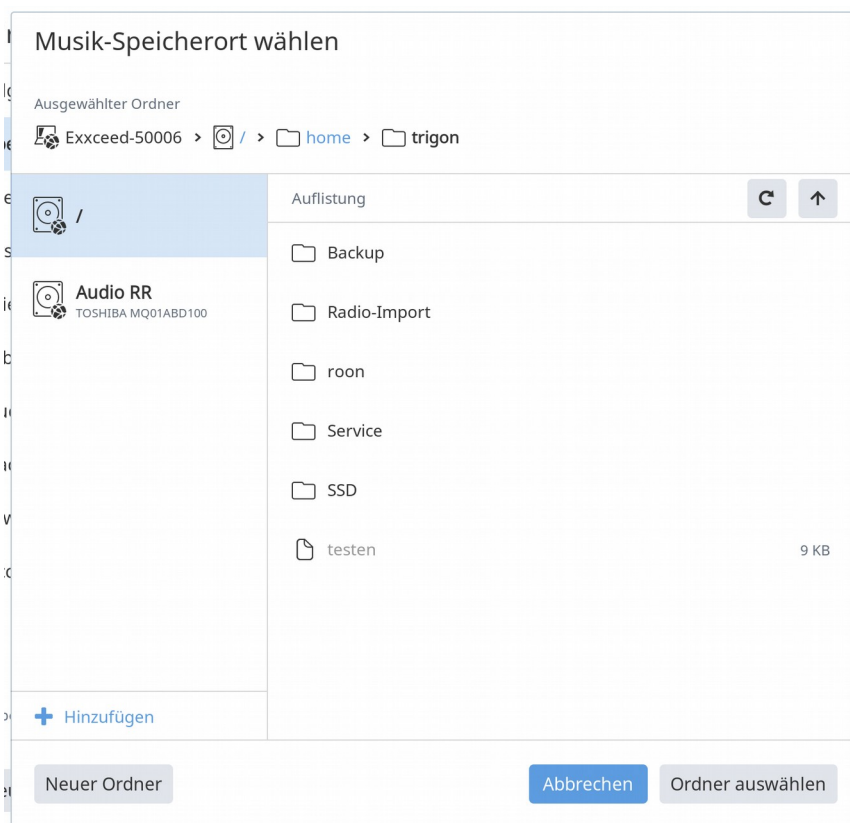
Musik-Speicherort wählen

Ausgewählter Ordner

Exxceed-50006 > / > home > trigon

/

Audio RR
TOSHIBA MQ01ABD100

Auflistung

Backup

Radio-Import

roon

Service

SSD

testen 9 KB

+ Hinzufügen

Neuer Ordner

Abbrechen

Ordner auswählen